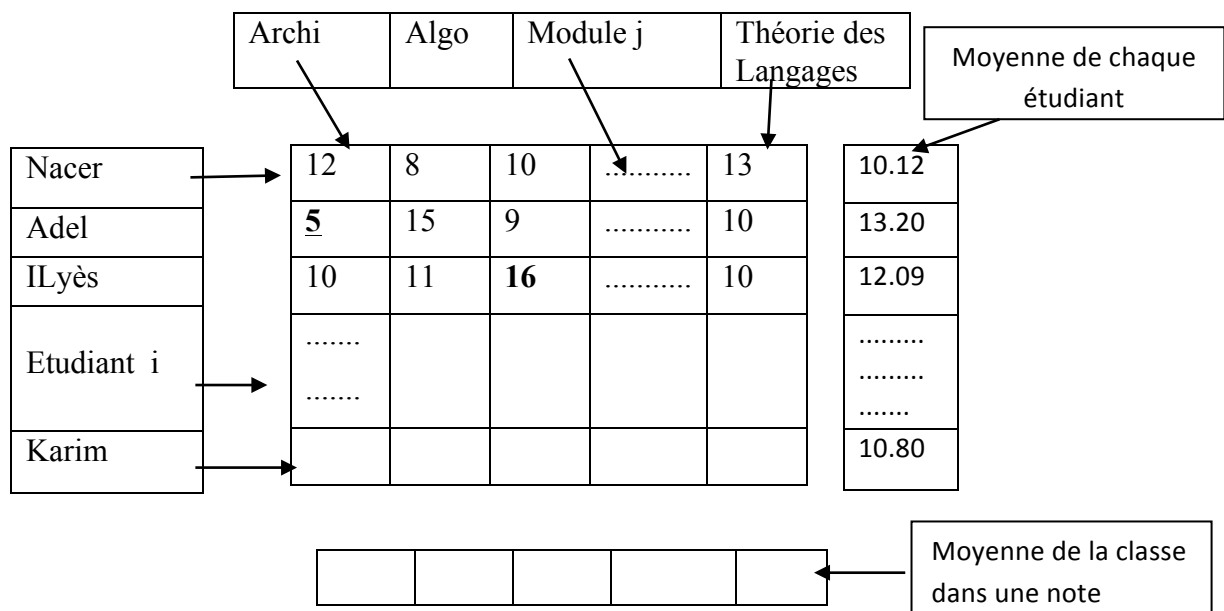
| Archi | Algo | Module j | Théorie des Langages |
|---|---|---|---|

Moyenne de chaque étudiant

| Nacer |
|---|
| Adel |
| ILyès |
| Etudiant i |
| Karim |

| | | | | |
|---|---|---|---|---|
| 12 | 8 | 10 | .......... | 13 |
| **5** | 15 | 9 | .......... | 10 |
| 10 | 11 | **16** | .......... | 10 |
| ....... ....... | | | | |
| | | | | |

| |
|---|
| 10.12 |
| 13.20 |
| 12.09 |
| ......... ......... ....... |
| 10.80 |

| | | | | |
|---|---|---|---|---|
| | | | | |

Moyenne de la classe dans une note